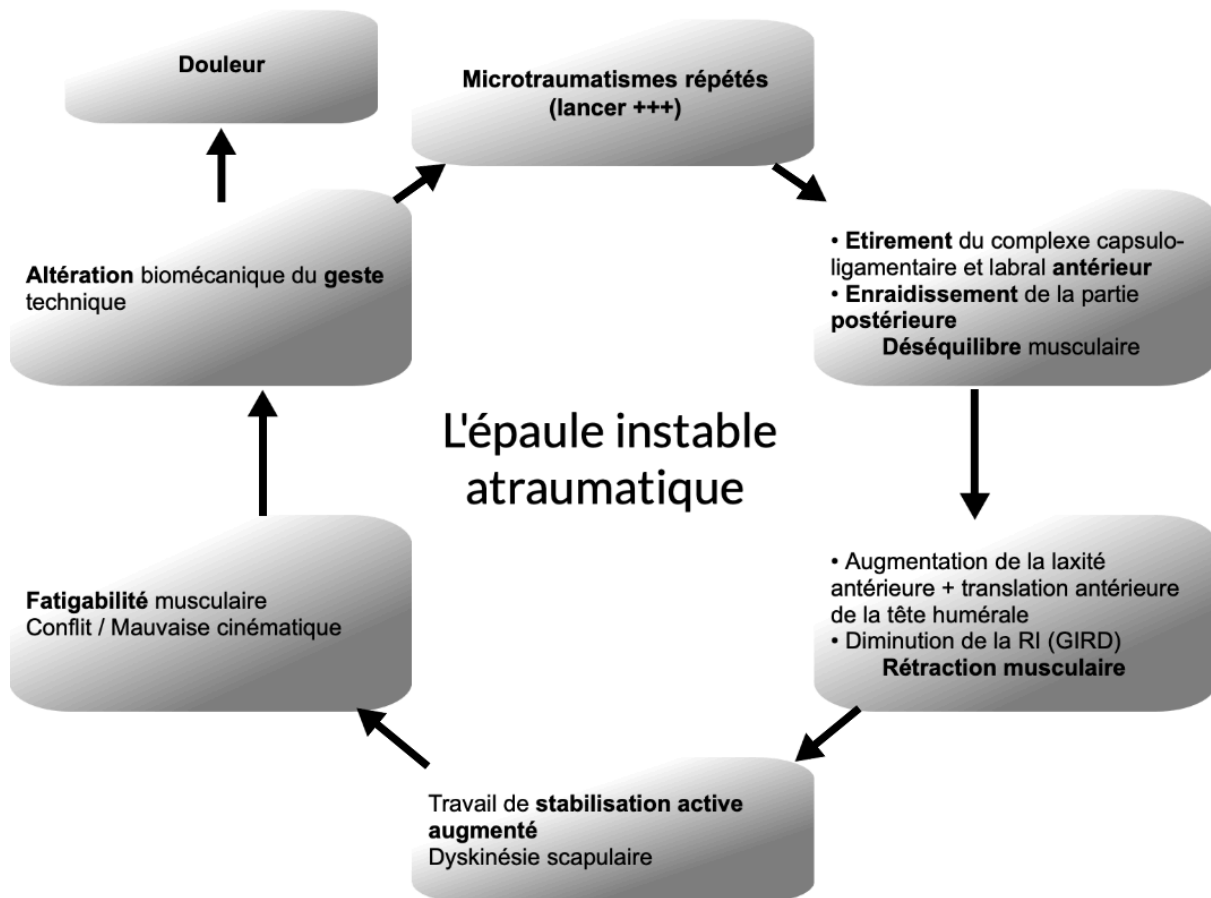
Douleur

Microtraumatismes répétés (lancer +++)

• Etirement du complexe capsuloligamentaire et labral antérieur
• Enraidissement de la partie postérieure
Déséquilibre musculaire

• Augmentation de la laxité antérieure + translation antérieure de la tête humérale
• Diminution de la RI (GIRD)
Rétraction musculaire

Travail de stabilisation active augmenté
Dyskinésie scapulaire

Fatigabilité musculaire
Conflit / Mauvaise cinématique

Altération biomécanique du geste technique

L'épaule instable atraumatique